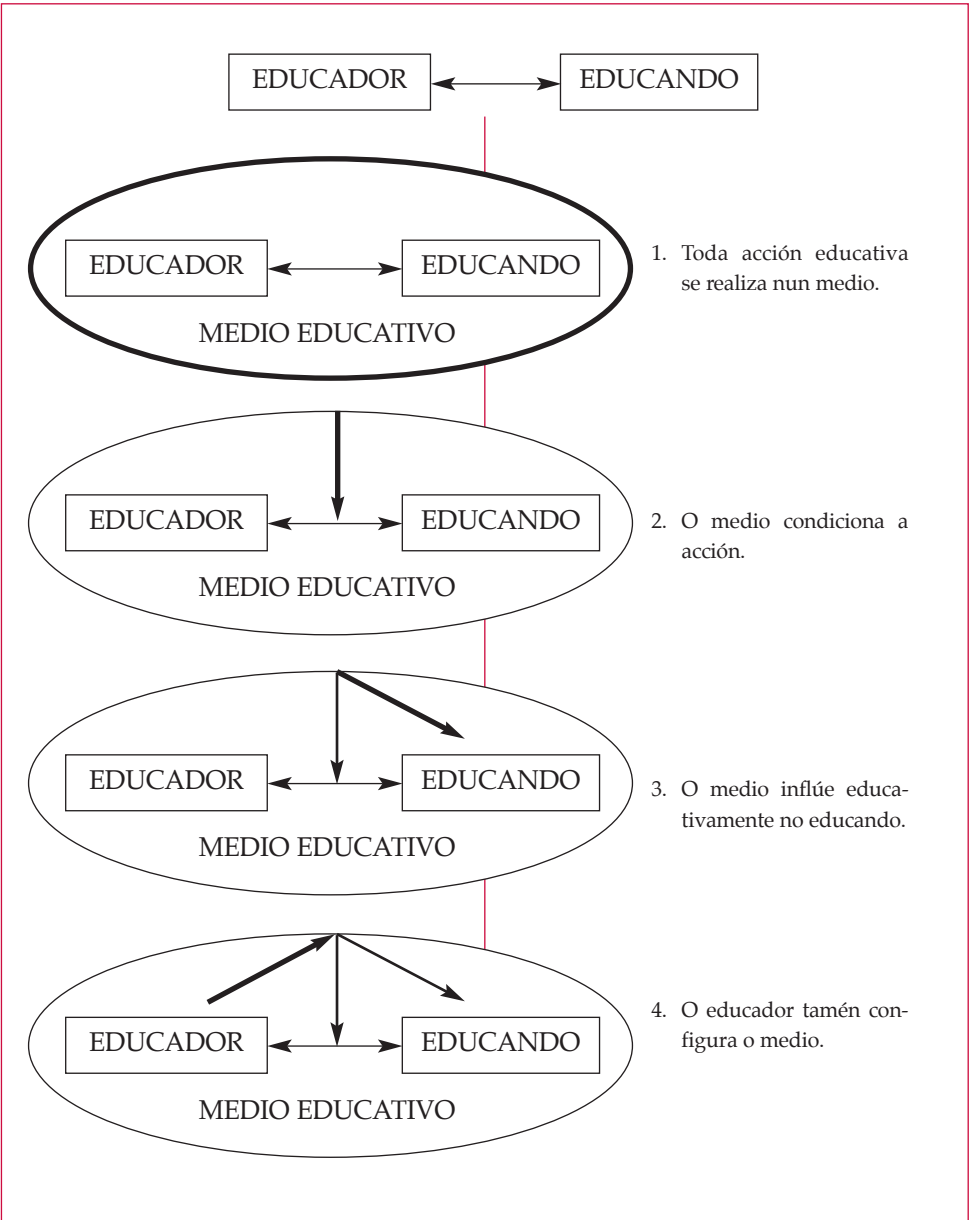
EDUCADOR EDUCANDO

EDUCADOR EDUCANDO

MEDIO EDUCATIVO

1. Toda acción educativa se realiza nun medio.

EDUCADOR EDUCANDO

MEDIO EDUCATIVO

2. O medio condiciona a acción.

EDUCADOR EDUCANDO

MEDIO EDUCATIVO

3. O medio inflúe educativamente no educando.

EDUCADOR EDUCANDO

MEDIO EDUCATIVO

4. O educador tamén configura o medio.